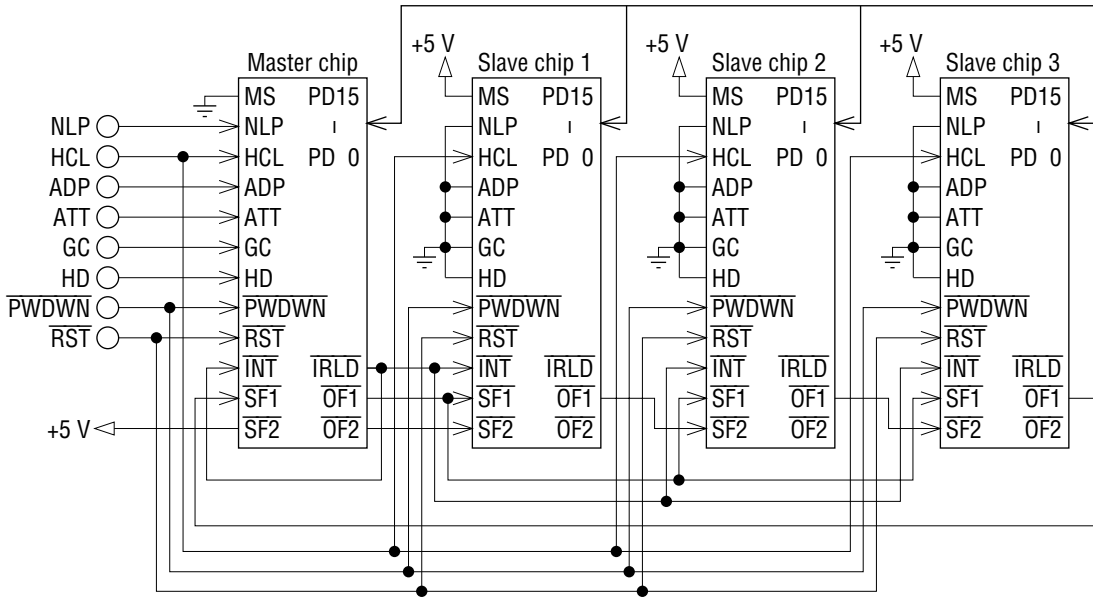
+5 V
+5 V
+5 V
Master chip
Slave chip 1
Slave chip 2
Slave chip 3

NLP
HCL
ADP
ATT
GC
HD
$\overline{PWDWN}$
$\overline{RST}$
+5 V

MS PD15
NLP
HCL PD 0
ADP
ATT
GC
HD
$\overline{PWDWN}$
$\overline{RST}$
$\overline{INT}$ $\overline{IRLD}$
$\overline{SF1}$ $\overline{OF1}$
$\overline{SF2}$ $\overline{OF2}$

MS PD15
NLP
HCL PD 0
ADP
ATT
GC
HD
$\overline{PWDWN}$
$\overline{RST}$
$\overline{INT}$ $\overline{IRLD}$
$\overline{SF1}$ $\overline{OF1}$
$\overline{SF2}$ $\overline{OF2}$

MS PD15
NLP
HCL PD 0
ADP
ATT
GC
HD
$\overline{PWDWN}$
$\overline{RST}$
$\overline{INT}$ $\overline{IRLD}$
$\overline{SF1}$ $\overline{OF1}$
$\overline{SF2}$ $\overline{OF2}$

MS PD15
NLP
HCL PD 0
ADP
ATT
GC
HD
$\overline{PWDWN}$
$\overline{RST}$
$\overline{INT}$ $\overline{IRLD}$
$\overline{SF1}$ $\overline{OF1}$
$\overline{SF2}$ $\overline{OF2}$